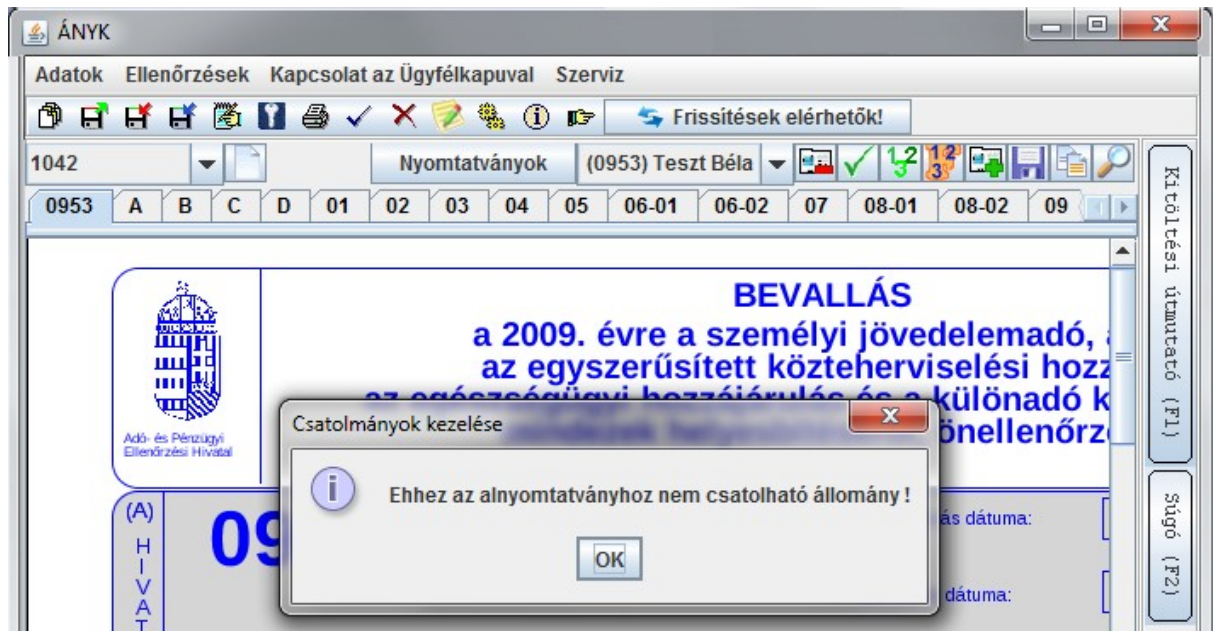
ÁNYK

Adatok Ellenőrzések Kapcsolat az Ügyfélkapuval Szerviz

Frissítések elérhetők!

1042

Nyomtatványok

(0953) Teszt Béla

0953 | A | B | C | D | 01 | 02 | 03 | 04 | 05 | 06-01 | 06-02 | 07 | 08-01 | 08-02 | 09

Kitöltési útmutató (F1)

Súgó (F2)

Adó- és Pénzügyi Ellenőrzési Hivatal

BEVALLÁS

a 2009. évre a személyi jövedelemadó, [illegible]

az egyszerűsített közteherviselési hozz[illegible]

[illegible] különadó k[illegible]

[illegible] önellenőrz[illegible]

(A)

H I V A T

09

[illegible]ás dátuma:

dátuma:

Csatolmányok kezelése

Ehhez az alnyomtatványhoz nem csatolható állomány !

OK